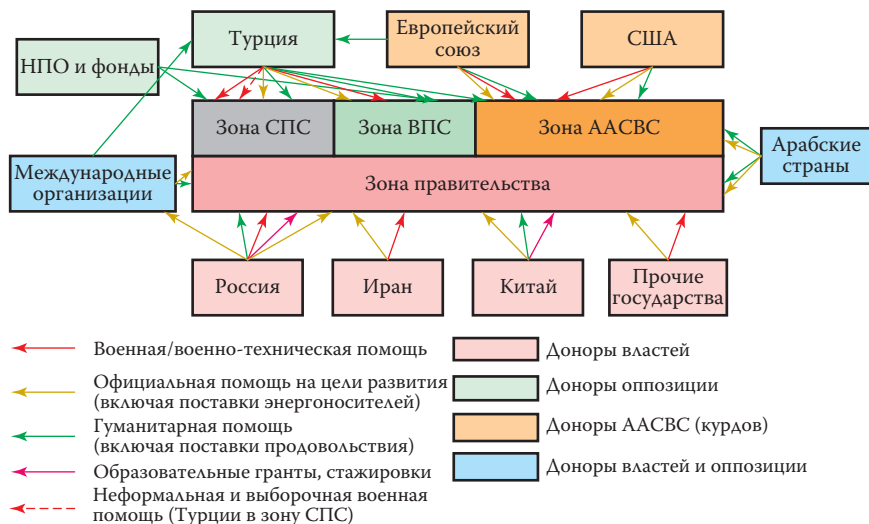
Турция

Европейский союз

США

НПО и фонды

Зона СПС

Зона ВПС

Зона ААСВС

Международные организации

Арабские страны

Зона правительства

Россия

Иран

Китай

Прочие государства

Военная/военно-техническая помощь

Официальная помощь на цели развития (включая поставки энергоносителей)

Гуманитарная помощь (включая поставки продовольствия)

Образовательные гранты, стажировки

Неформальная и выборочная военная помощь (Турции в зону СПС)

Доноры властей

Доноры оппозиции

Доноры ААСВС (курдов)

Доноры властей и оппозиции